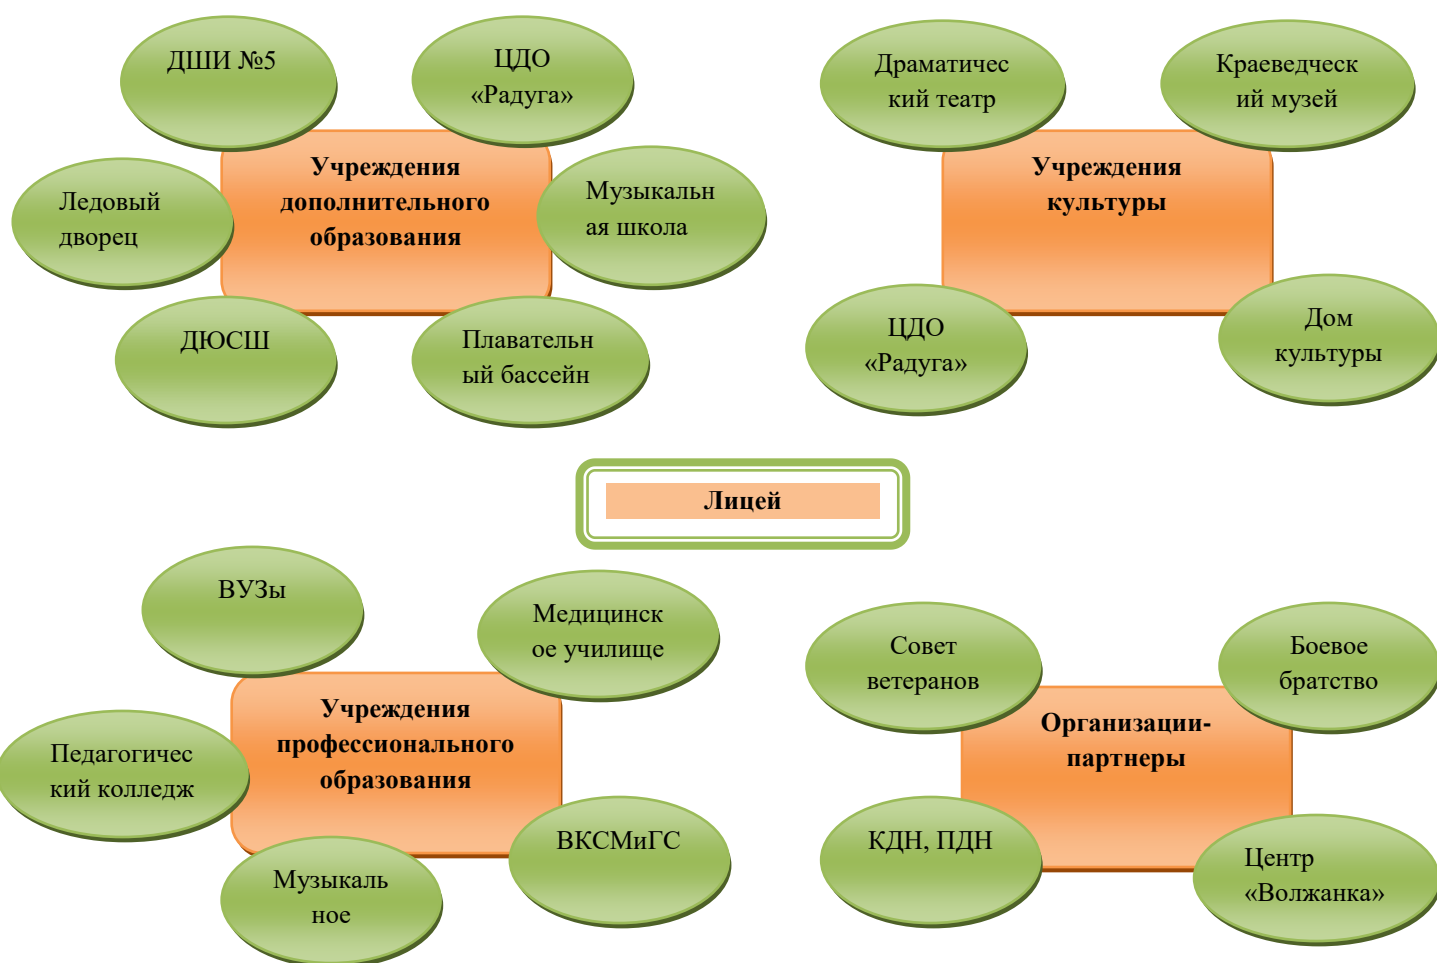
ДШИ №5

ЦДО «Радуга»

Учреждения дополнительного образования

Ледовый дворец

Музыкальная школа

ДЮСШ

Плавательный бассейн

Драматический театр

Краеведческий музей

Учреждения культуры

ЦДО «Радуга»

Дом культуры

Лицей

ВУЗы

Медицинское училище

Учреждения профессионального образования

Педагогический колледж

ВКСМиГС

Музыкальное

Совет ветеранов

Боевое братство

Организации-партнеры

КДН, ПДН

Центр «Волжанка»